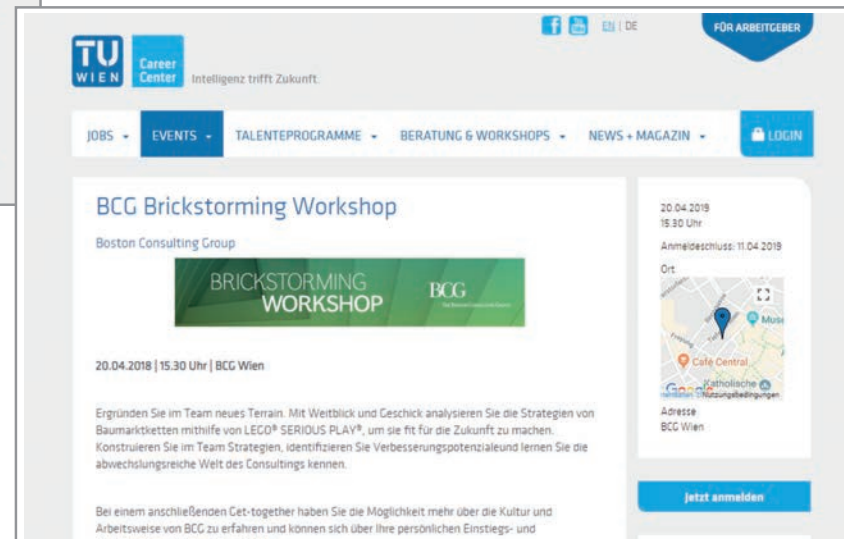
EN | DE

FÜR ARBEITGEBER

TU WIEN Career Center Intelligenz trifft Zukunft.

JOBS EVENTS TALENTEPROGRAMME BERATUNG & WORKSHOPS NEWS + MAGAZIN LOGIN

BCG Brickstorming Workshop

Boston Consulting Group

BRICKSTORMING WORKSHOP BCG

20.04.2018 | 15.30 Uhr | BCG Wien

Ergründen Sie im Team neues Terrain. Mit Weitblick und Geschick analysieren Sie die Strategien von Baumarktketten mithilfe von LEGO® SERIOUS PLAY®, um sie fit für die Zukunft zu machen. Konstruieren Sie im Team Strategien, identifizieren Sie Verbesserungspotenzialeund lernen Sie die abwechslungsreiche Welt des Consultings kennen.

Bei einem anschließenden Get-together haben Sie die Möglichkeit mehr über die Kultur und Arbeitsweise von BCG zu erfahren und können sich über Ihre persönlichen Einstiegs- und

20.04.2018
15.30 Uhr

Anmeldeschluss: 11.04.2018

Ort

Café Central
Katholische
Google Nutzungsbedingungen

Adresse
BCG Wien

Jetzt anmelden